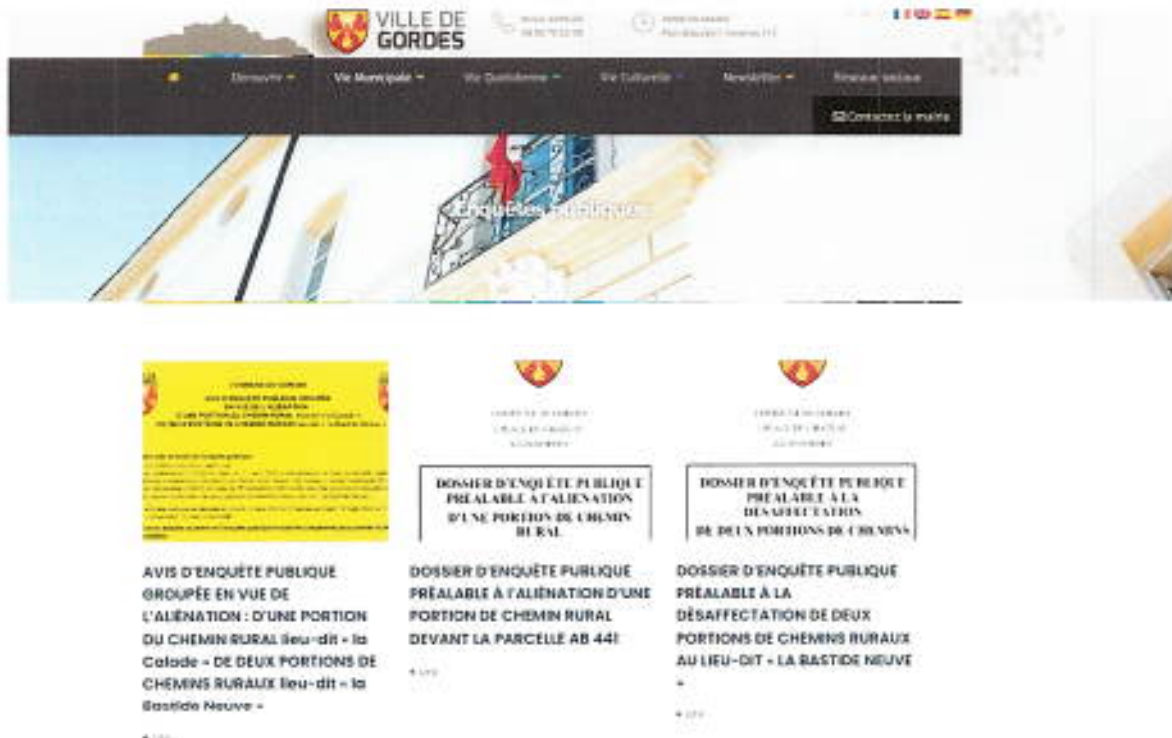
VILLE DE GORDES

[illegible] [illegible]

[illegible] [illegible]

Découvrir Vie Municipale Vie Quotidienne Vie Culturelle Newsletter Réseaux sociaux

Contactez la mairie

Enquêtes publiques

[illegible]

DOSSIER D'ENQUÊTE PUBLIQUE PREALABLE A l'ALIENATION D'UNE PORTION DE CHEMIN RURAL

DOSSIER D'ENQUÊTE PUBLIQUE PREALABLE A LA DESAFFECTATION DE DEUX PORTIONS DE CHEMINS

AVIS D'ENQUÊTE PUBLIQUE GROUPÉE EN VUE DE L'ALIÉNATION : D'UNE PORTION DU CHEMIN RURAL lieu-dit « la Calade » DE DEUX PORTIONS DE CHEMINS RURAUX lieu-dit « la Bastide Neuve »

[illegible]

DOSSIER D'ENQUÊTE PUBLIQUE PRÉALABLE À L'ALIÉNATION D'UNE PORTION DE CHEMIN RURAL DEVANT LA PARCELLE AB 441

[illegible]

DOSSIER D'ENQUÊTE PUBLIQUE PRÉALABLE À LA DÉSAFFECTATION DE DEUX PORTIONS DE CHEMINS RURAUX AU LIEU-DIT « LA BASTIDE NEUVE »

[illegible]